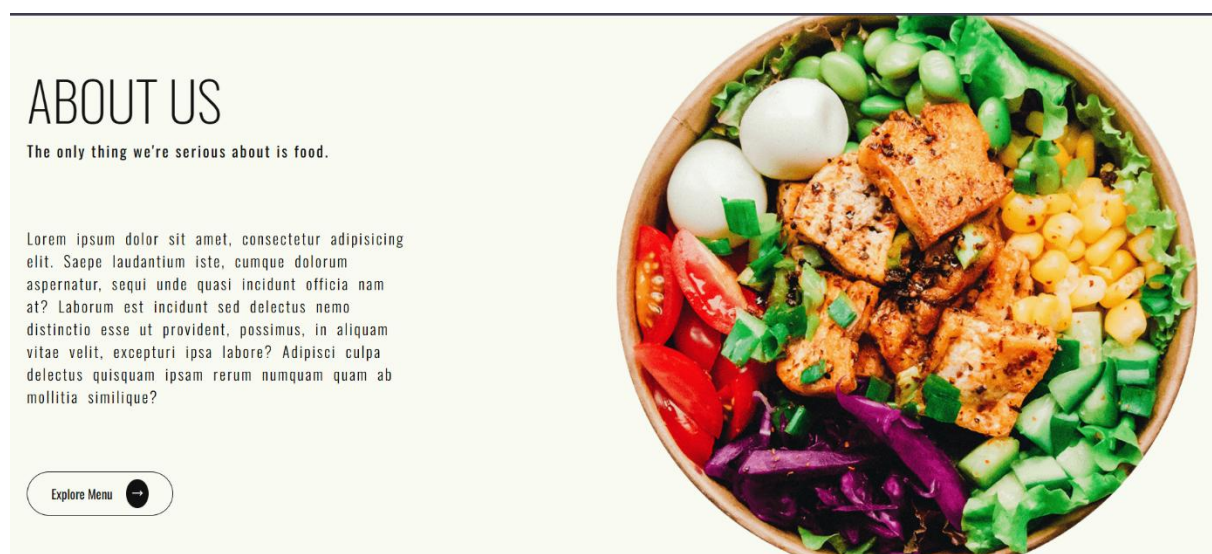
ABOUT US

The only thing we're serious about is food.

Lorem ipsum dolor sit amet, consectetur adipisicing elit. Saepe laudantium iste, cumque dolorum aspernatur, sequi unde quasi incidunt officia nam at? Laborum est incidunt sed delectus nemo distinctio esse ut provident, possimus, in aliquam vitae velit, excepturi ipsa labore? Adipisci culpa delectus quisquam ipsam rerum numquam quam ab mollitia similique?

Explore Menu